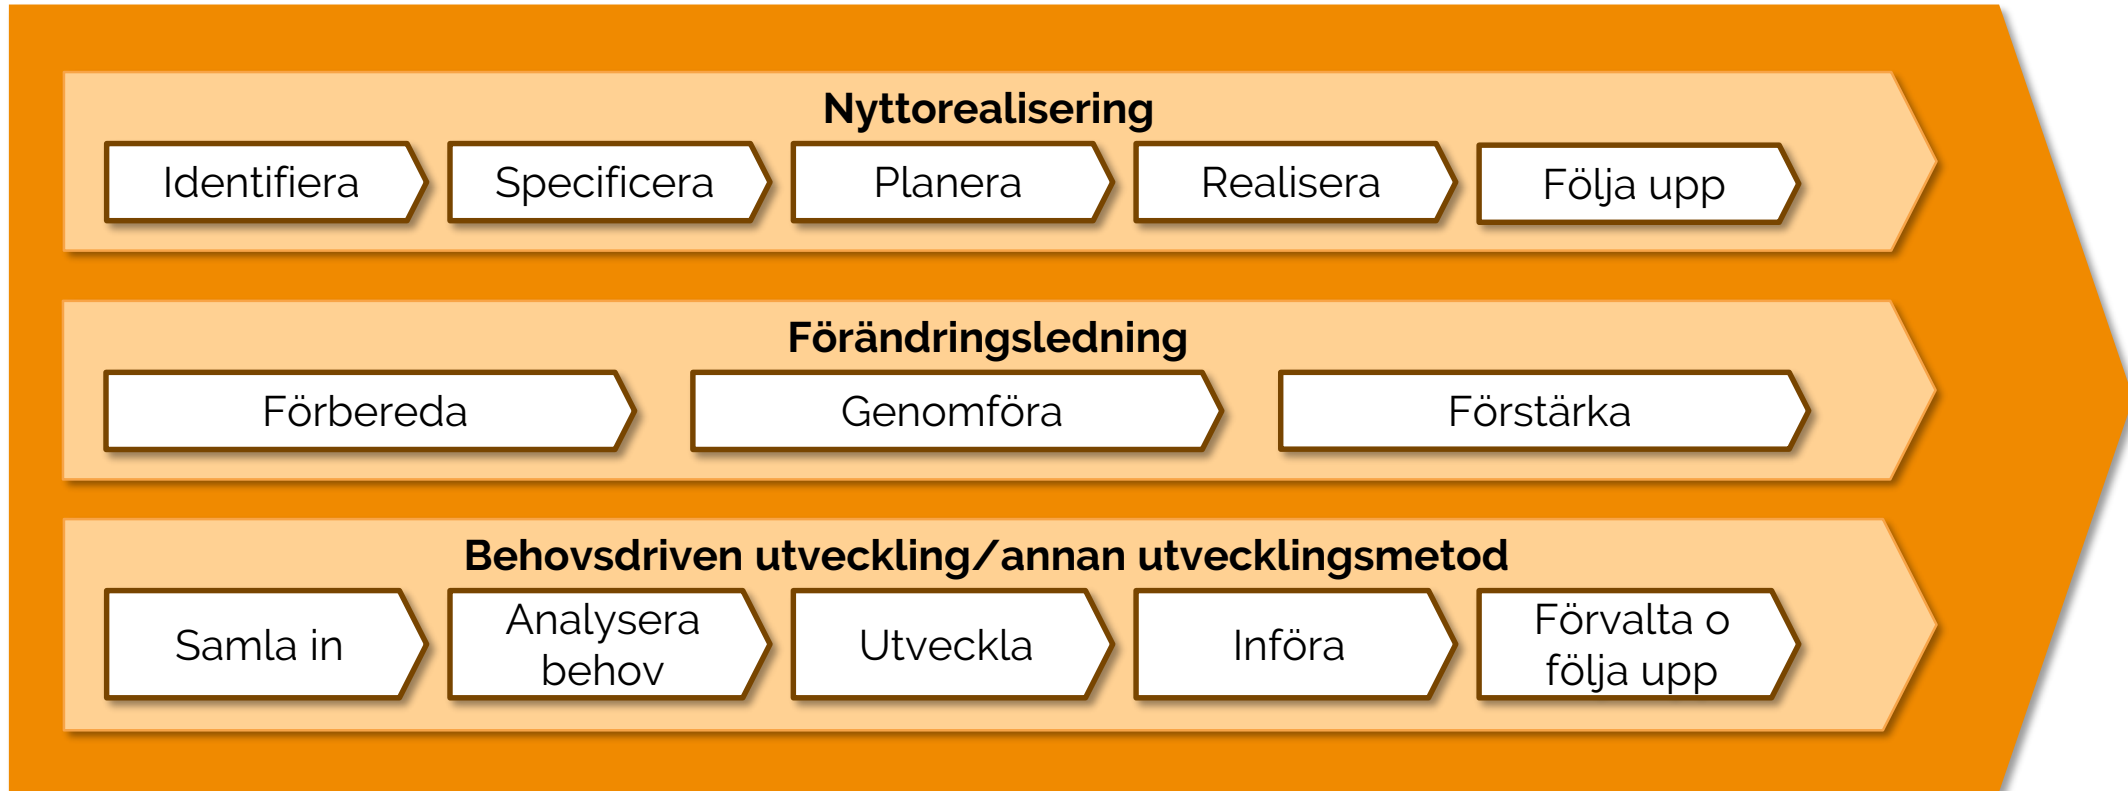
Nyttorealisering

Identifiera
Specificera
Planera
Realisera
Följa upp

Förändringsledning

Förbereda
Genomföra
Förstärka

Behovsdriven utveckling/annan utvecklingsmetod

Samla in
Analysera behov
Utveckla
Införa
Förvalta o följa upp